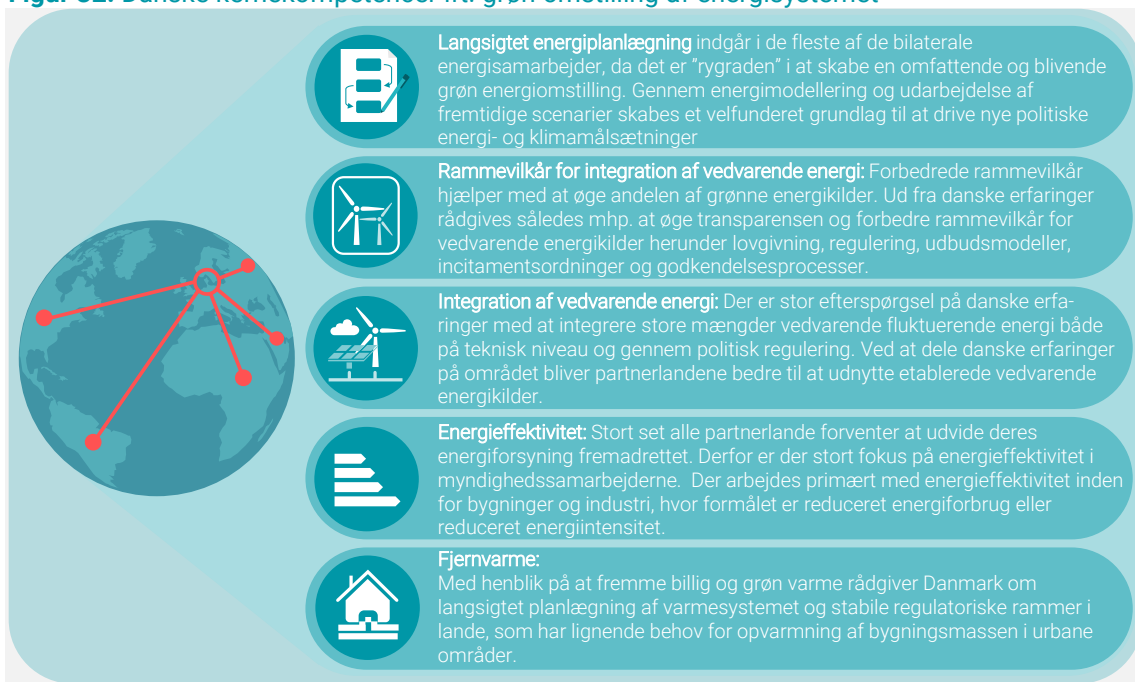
Langsigtet energiplanlægning indgår i de fleste af de bilaterale energisamarbejder, da det er "rygraden" i at skabe en omfattende og blivende grøn energiomstilling. Gennem energimodellering og udarbejdelse af fremtidige scenarier skabes et velfunderet grundlag til at drive nye politiske energi- og klimamålsætninger

Rammevilkår for integration af vedvarende energi: Forbedrede rammevilkår hjælper med at øge andelen af grønne energikilder. Ud fra danske erfaringer rådgives således mhp. at øge transparensen og forbedre rammevilkår for vedvarende energikilder herunder lovgivning, regulering, udbudsmodeller, incitamentsordninger og godkendelsesprocesser.

Integration af vedvarende energi: Der er stor efterspørgsel på danske erfaringer med at integrere store mængder vedvarende fluktuerende energi både på teknisk niveau og gennem politisk regulering. Ved at dele danske erfaringer på området bliver partnerlandene bedre til at udnytte etablerede vedvarende energikilder.

Energieffektivitet: Stort set alle partnerlande forventer at udvide deres energiforsyning fremadrettet. Derfor er der stort fokus på energieffektivitet i myndighedssamarbejderne. Der arbejdes primært med energieffektivitet inden for bygninger og industri, hvor formålet er reduceret energiforbrug eller reduceret energiintensitet.

Fjernvarme:
Med henblik på at fremme billig og grøn varme rådgiver Danmark om langsigtet planlægning af varmesystemet og stabile regulatoriske rammer i lande, som har lignende behov for opvarmning af bygningsmassen i urbane områder.